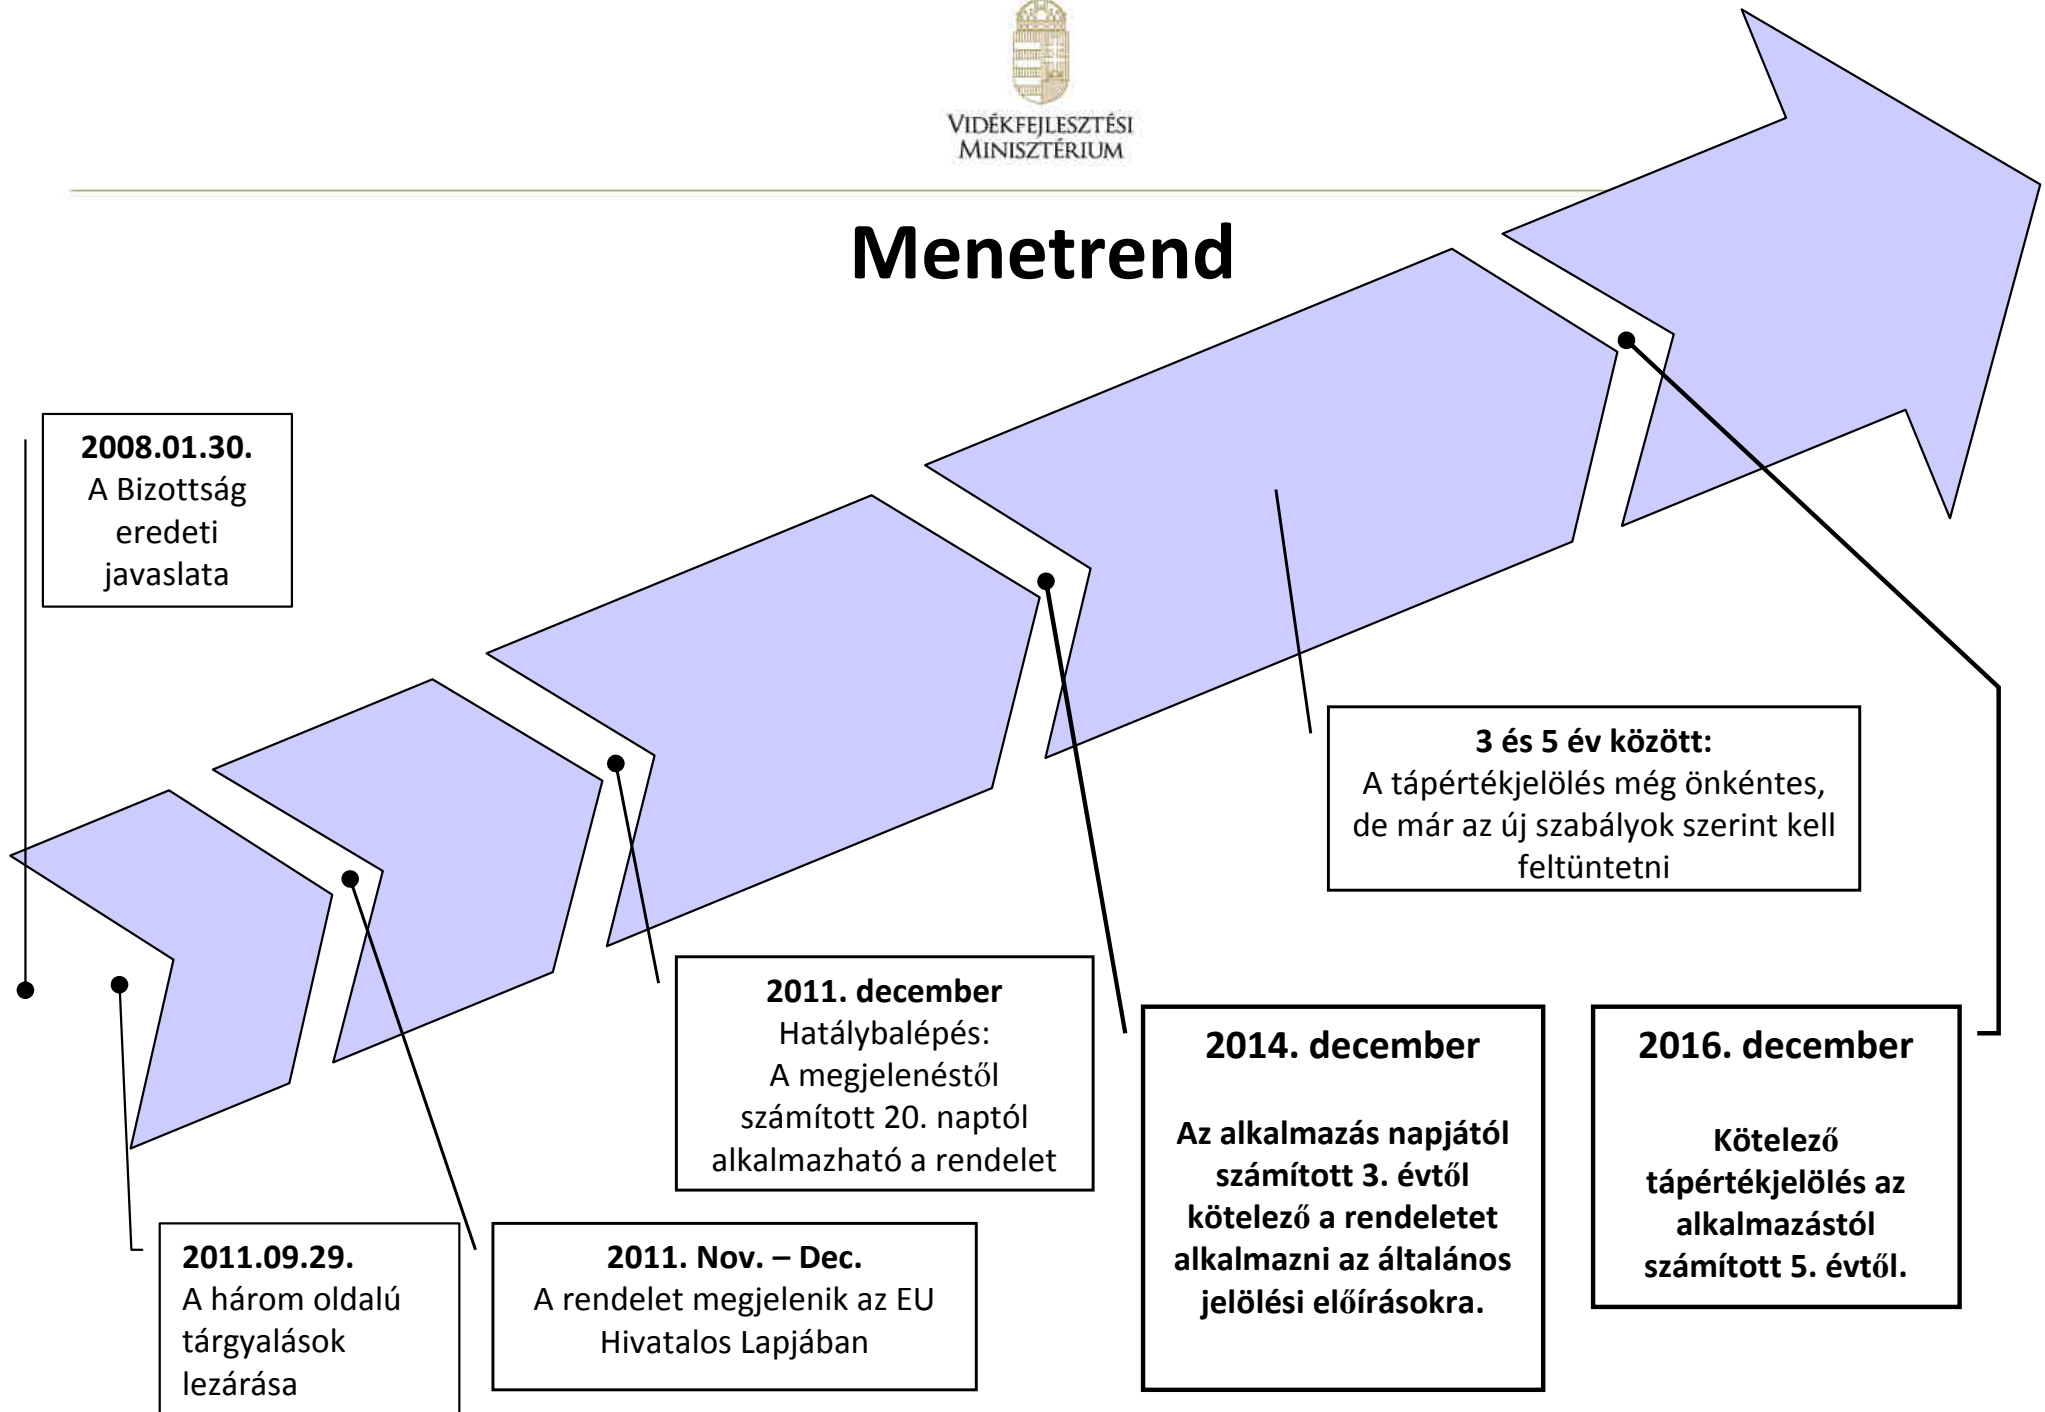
VIDÉKFEJLESZTÉSI MINISZTÉRIUM

Menetrend

2008.01.30.
A Bizottság eredeti javaslata

3 és 5 év között:
A tápértékjelölés még önkéntes, de már az új szabályok szerint kell feltüntetni

2011. december
Hatálybalépés:
A megjelenéstől számított 20. naptól alkalmazható a rendelet

2014. december

Az alkalmazás napjától számított 3. évtől kötelező a rendeletet alkalmazni az általános jelölési előírásokra.

2016. december

Kötelező tápértékjelölés az alkalmazástól számított 5. évtől.

2011.09.29.
A három oldalú tárgyalások lezárása

2011. Nov. – Dec.
A rendelet megjelenik az EU Hivatalos Lapjában